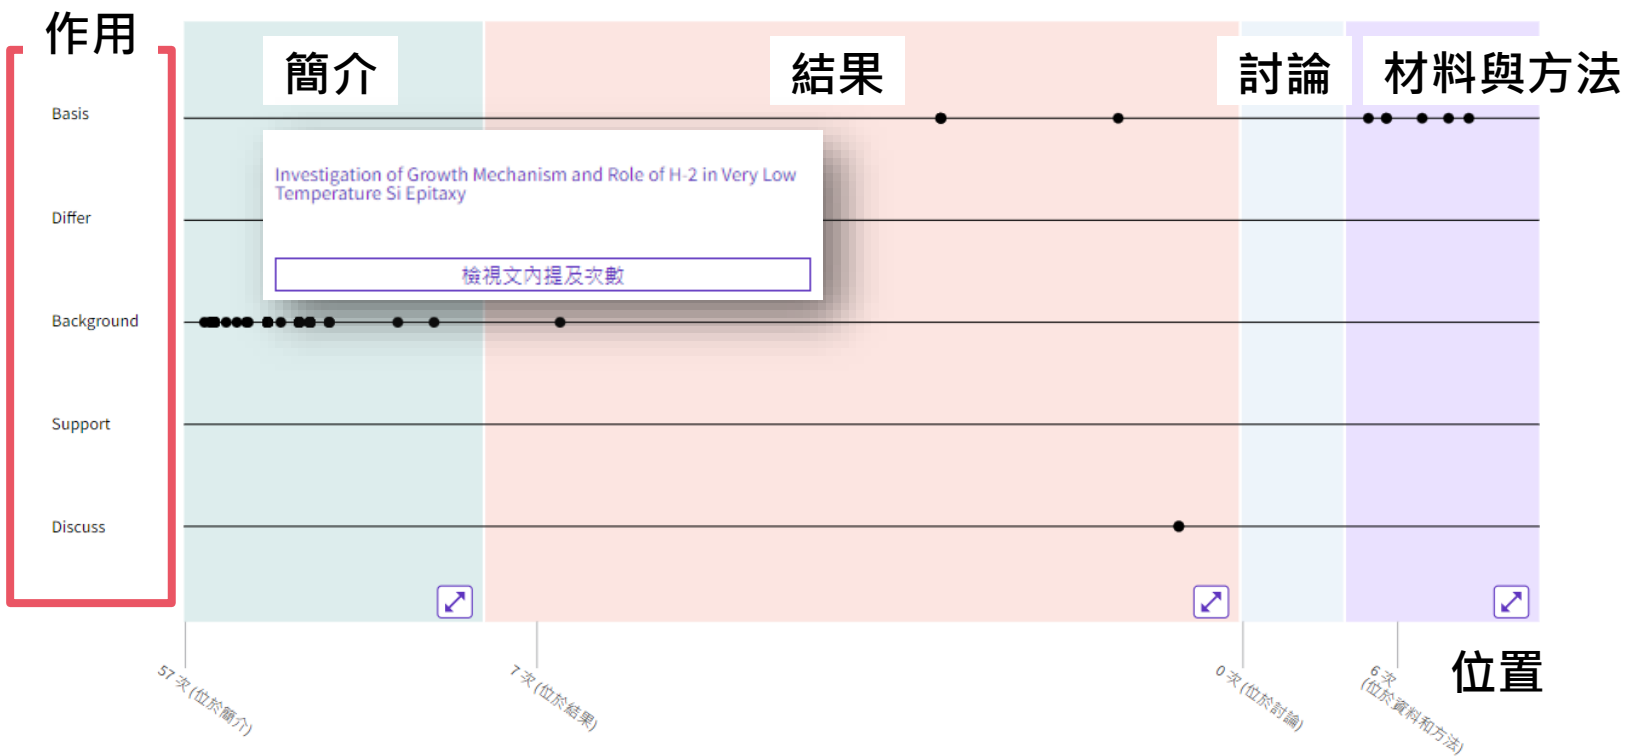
作用

簡介

結果

討論

材料與方法

Basis

Differ

Background

Support

Discuss

Investigation of Growth Mechanism and Role of H-2 in Very Low Temperature Si Epitaxy

檢視文內提及次數

57 次 (位於簡介)

7 次 (位於結果)

0 次 (位於討論)

6 次 (位於資料和方法)

位置